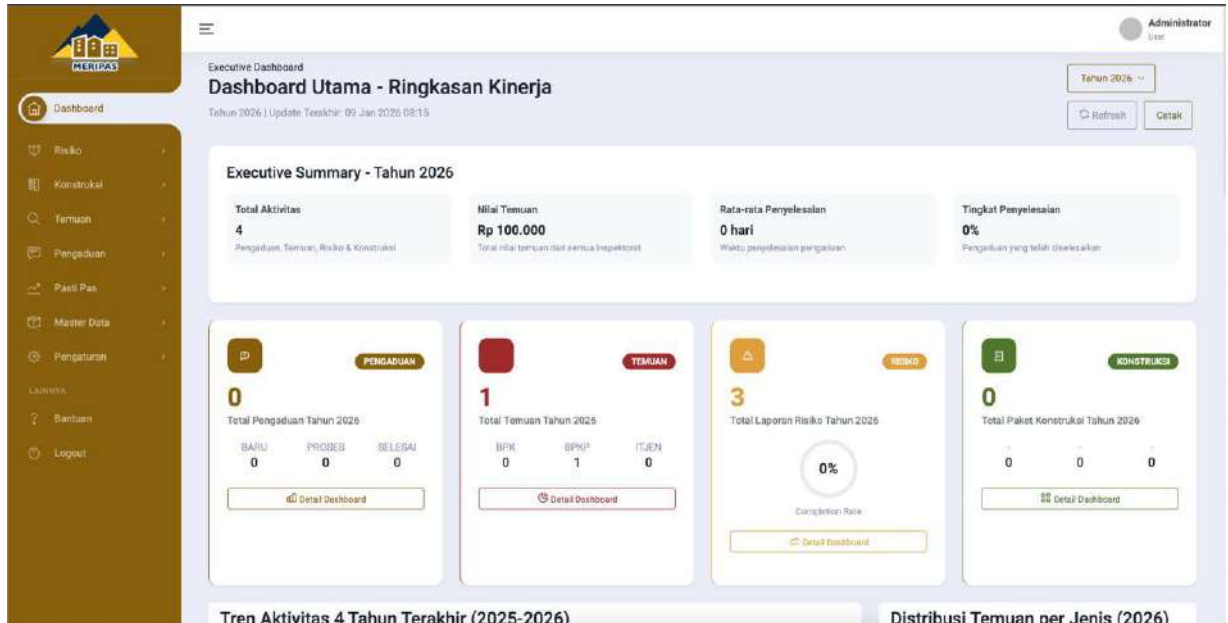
MERIPAS

Dashboard

Risiko

Konstruksi

Temuan

Pengaduan

Pasti Pas

Master Data

Pengaturan

LAINNYA

Bantuan

Logout

Administrator
User

Executive Dashboard

Dashboard Utama - Ringkasan Kinerja

Tahun 2026 | Update Terakhir: 09 Jan 2026 08:15

Tahun 2026

Refresh

Cetak

Executive Summary - Tahun 2026

Total Aktivitas
4
Pengaduan, Temuan, Risiko & Konstruksi

Nilai Temuan
Rp 100.000
Total nilai temuan dari semua Inspektorat

Rata-rata Penyelesaian
0 hari
Waktu penyelesaian pengaduan

Tingkat Penyelesaian
0%
Pengaduan yang telah diselesaikan

PENGADUAN
0
Total Pengaduan Tahun 2026
| BARU | PROSES | SELESAI |
|---|---|---|
| 0 | 0 | 0 |
Detail Dashboard

TEMUAN
1
Total Temuan Tahun 2026
| BPK | BPKP | ITJEN |
|---|---|---|
| 0 | 1 | 0 |
Detail Dashboard

RISIKO
3
Total Laporan Risiko Tahun 2026
0%
Completion Rate
Detail Dashboard

KONSTRUKSI
0
Total Paket Konstruksi Tahun 2026
| - | - | - |
|---|---|---|
| 0 | 0 | 0 |
Detail Dashboard

Tren Aktivitas 4 Tahun Terakhir (2025-2026)

Distribusi Temuan per Jenis (2026)